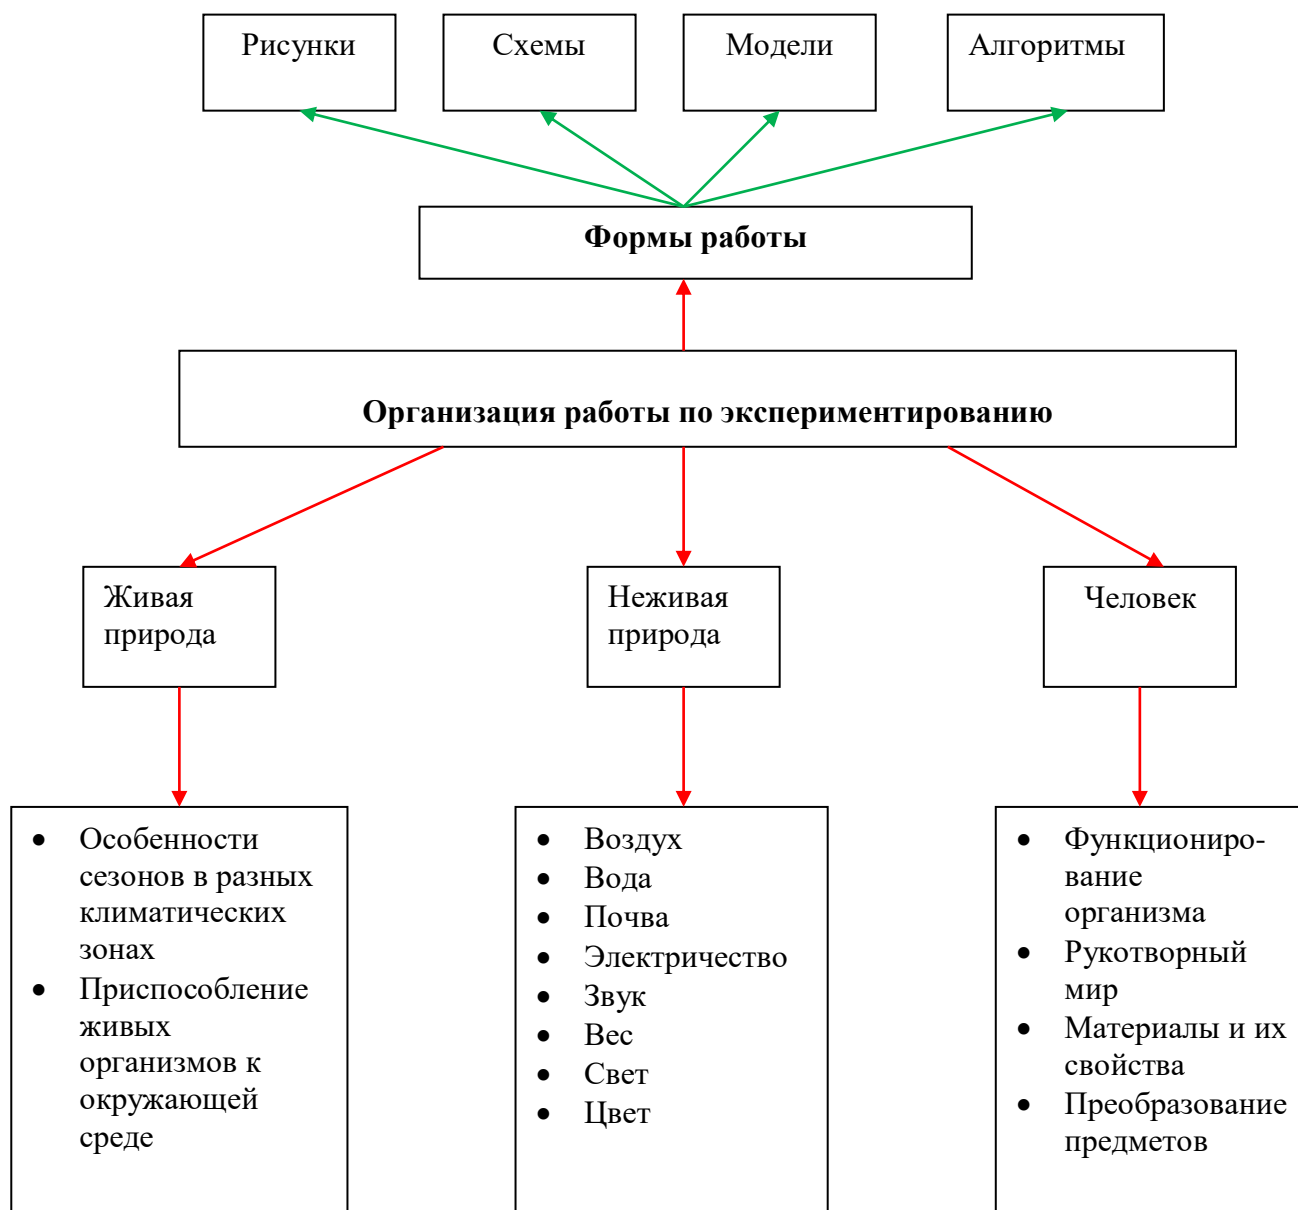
Рисунки

Схемы

Модели

Алгоритмы

**Формы работы**

**Организация работы по экспериментированию**

Живая природа

Неживая природа

Человек

- Особенности сезонов в разных климатических зонах
- Приспособление живых организмов к окружающей среде

- Воздух
- Вода
- Почва
- Электричество
- Звук
- Вес
- Свет
- Цвет

- Функционирование организма
- Рукотворный мир
- Материалы и их свойства
- Преобразование предметов